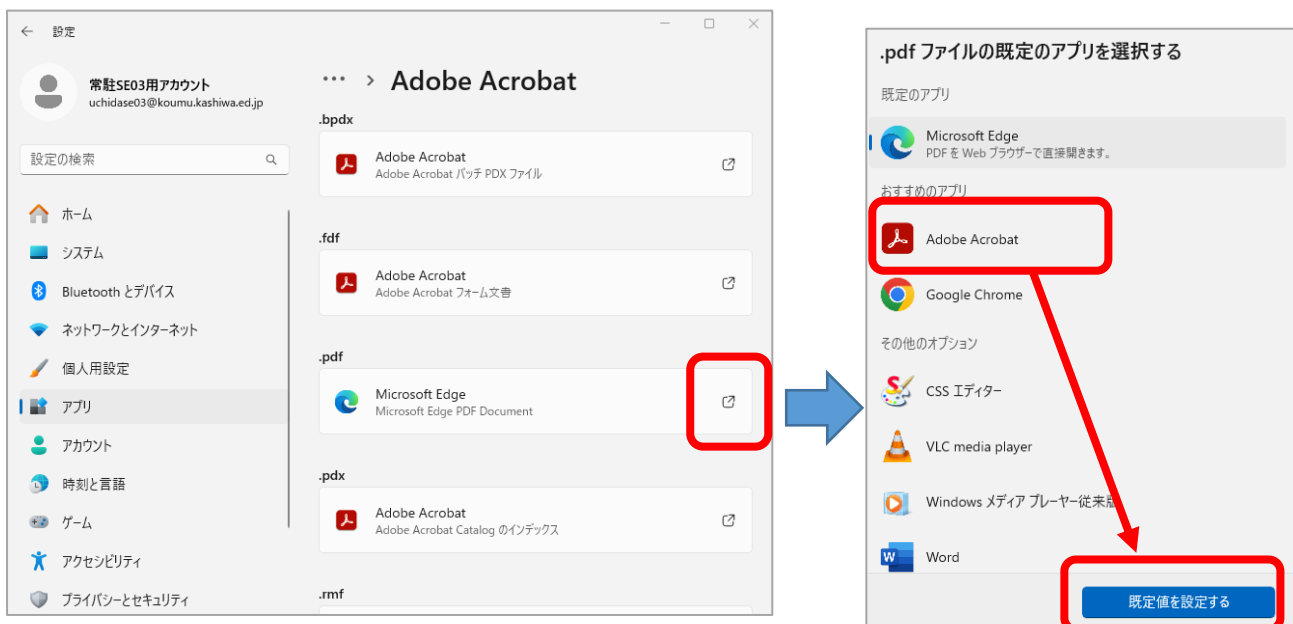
設定

常駐SE03用アカウント
uchidase03@koumu.kashiwa.ed.jp

設定の検索

ホーム
システム
Bluetooth とデバイス
ネットワークとインターネット
個人用設定
アプリ
アカウント
時刻と言語
ゲーム
アクセシビリティ
プライバシーとセキュリティ

••• > Adobe Acrobat

.bpdx
Adobe Acrobat
Adobe Acrobat バッチ PDX ファイル

.fdf
Adobe Acrobat
Adobe Acrobat フォーム文書

.pdf
Microsoft Edge
Microsoft Edge PDF Document

.pdx
Adobe Acrobat
Adobe Acrobat Catalog のインデックス

.rmf

.pdf ファイルの既定のアプリを選択する

既定のアプリ
Microsoft Edge
PDF を Web ブラウザーで直接開きます。

おすすめのアプリ
Adobe Acrobat
Google Chrome

その他のオプション
CSS エディター
VLC media player
Windows メディア プレーヤー従来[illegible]
Word

既定値を設定する